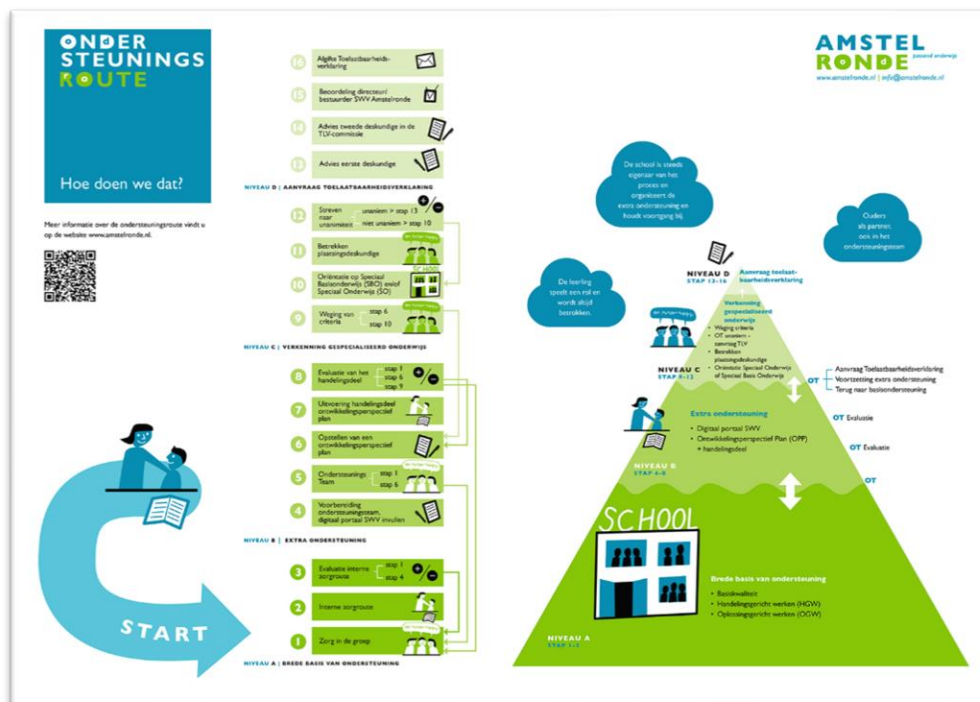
ONDER
STEUNINGS
ROUTE

Hoe doen we dat?

Meer informatie over de ondersteuningsroute vindt u op de website www.amstelronde.nl.

16 Afgifte Toelaatbaarheidsverklaring

15 Beoordeling directeur/ bestuurder SWV Amstelronde

14 Advies tweede deskundige in de TLV-commissie

13 Advies eerste deskundige

NIVEAU D | AANVRAAG TOELAATBAARHEIDSVERKLARING

12 Streven naar unanimiteit — unaniem > stap 13 — niet unaniem > stap 10

11 Betrekken plaatsingsdeskundige

10 Oriëntatie op Speciaal Basisonderwijs (SBO) en/of Speciaal Onderwijs (SO)

9 Weging van criteria — stap 6 — stap 10

NIVEAU C | VERKENNING GESPECIALISEERD ONDERWIJS

8 Evaluatie van het handelingsdeel — stap 1 — stap 6 — stap 9

7 Uitvoering handelingsdeel ontwikkelingsperspectief plan

6 Opstellen van een ontwikkelingsperspectief plan

5 Ondersteunings Team — stap 1 — stap 6

4 Voorbereiding ondersteuningsteam, digitaal portaal SWV invullen

NIVEAU B | EXTRA ONDERSTEUNING

3 Evaluatie interne zorgroute — stap 1 — stap 4

2 Interne zorgroute

1 Zorg in de groep

NIVEAU A | BREDE BASIS VAN ONDERSTEUNING

START

AMSTEL RONDE passend onderwijs
www.amstelronde.nl | info@amstelronde.nl

De school is steeds eigenaar van het proces en organiseert de extra ondersteuning en houdt voortgang bij.

Ouders als partner, ook in het ondersteuningsteam

De leerling speelt een rol en wordt altijd betrokken.

NIVEAU D STAP 13-16
Aanvraag toelaatbaarheidsverklaring

Verkenning gespecialiseerd onderwijs
• Weging criteria
• OT unaniem - aanvraag TLV
• Betrekken plaatsingsdeskundige
• Oriëntatie Speciaal Onderwijs of Speciaal Basis Onderwijs

NIVEAU C STAP 9-12

OT Aanvraag Toelaatbaarheidsverklaring
Voortzetting extra ondersteuning
Terug naar basisondersteuning

Extra ondersteuning
• Digitaal portaal SWV
• Ontwikkelingsperspectief Plan (OPP) + handelingsdeel

OT Evaluatie
OT Evaluatie
OT

NIVEAU B STAP 4-8

SCHOOL

Brede basis van ondersteuning
• Basiskwaliteit
• Handelingsgericht werken (HGW)
• Oplossingsgericht werken (OGW)

NIVEAU A STAP 1-3